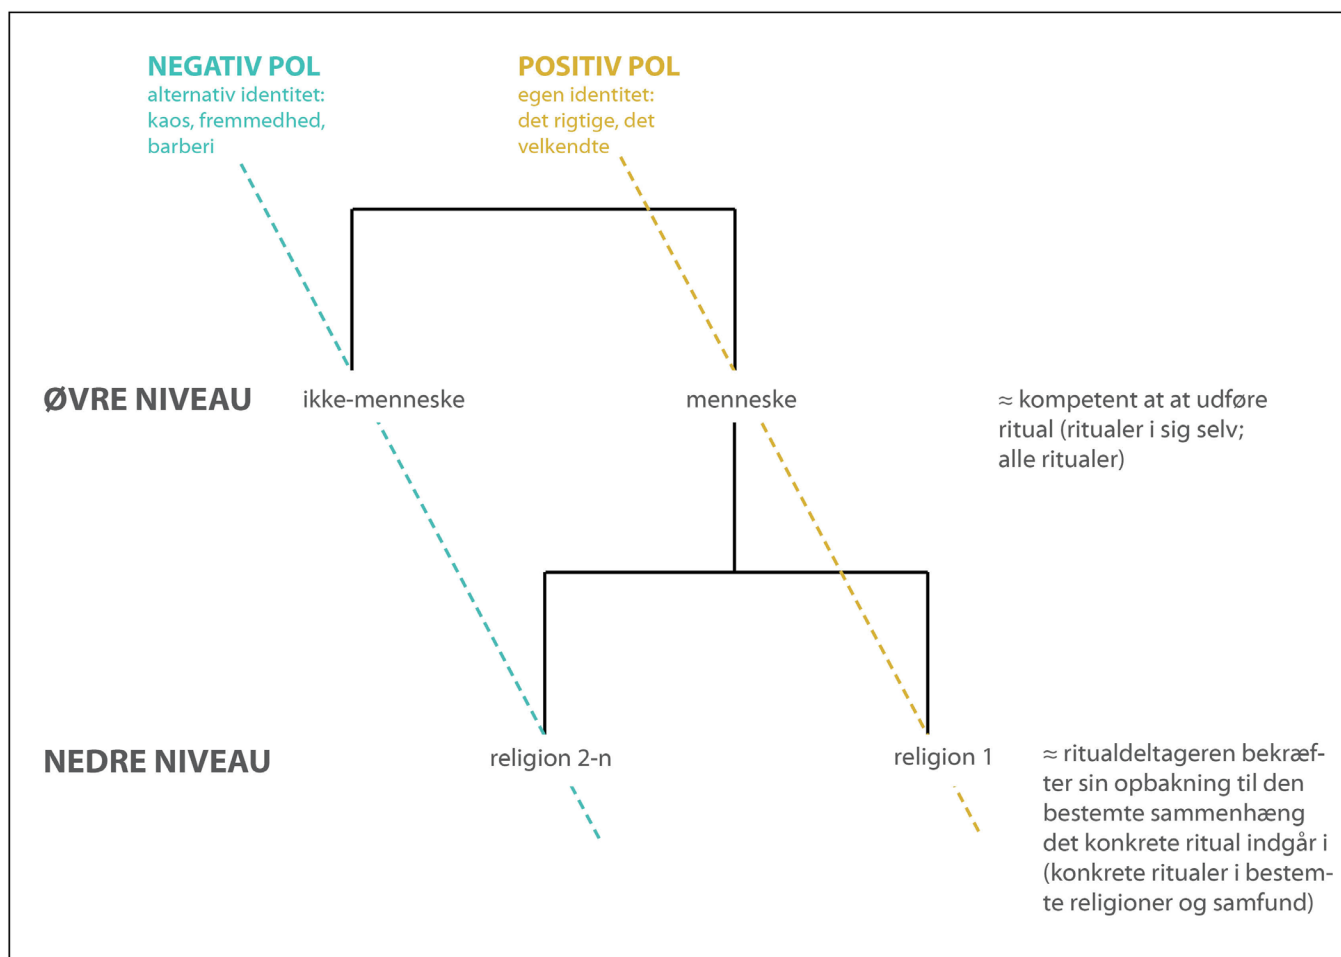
NEGATIV POL
alternativ identitet: kaos, fremmedhed, barberi

POSITIV POL
egen identitet: det rigtige, det velkendte

ØVRE NIVEAU

ikke-menneske

menneske

≈ kompetent at at udføre ritual (ritualer i sig selv; alle ritualer)

NEDRE NIVEAU

religion 2-n

religion 1

≈ ritualdeltageren bekræfter sin opbakning til den bestemte sammenhæng det konkrete ritual indgår i (konkrete ritualer i bestemte religioner og samfund)